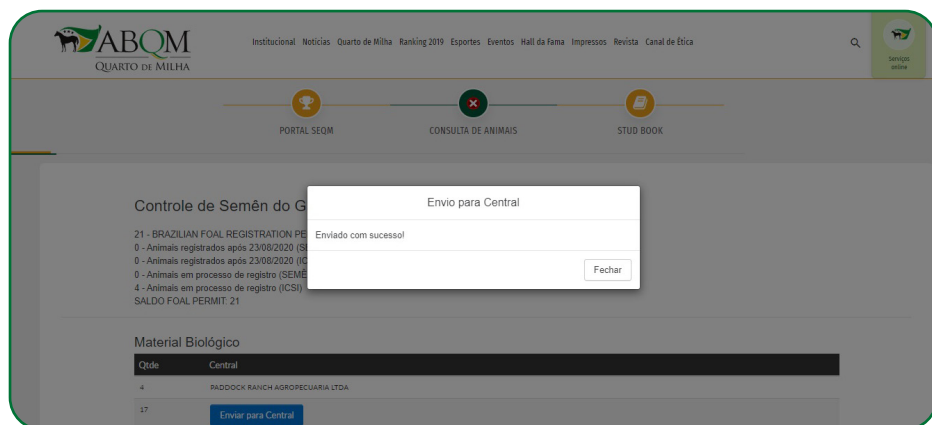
ABQM
QUARTO DE MILHA

Institucional Notícias Quarto de Milha Ranking 2019 Esportes Eventos Hall da Fama Impressos Revista Canal de Ética

Serviços online

PORTAL SEQM
CONSULTA DE ANIMAIS
STUD BOOK

Controle de Semên do G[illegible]

21 - BRAZILIAN FOAL REGISTRATION PE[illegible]
0 - Animais registrados após 23/08/2020 (S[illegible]
0 - Animais registrados após 23/08/2020 (IC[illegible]
0 - Animais em processo de registro (SEMÊ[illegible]
4 - Animais em processo de registro (ICSI)
SALDO FOAL PERMIT: 21

Envio para Central

Enviado com sucesso!

Fechar

Material Biológico

| Qtde | Central |
|---|---|
| 4 | PADDOCK RANCH AGROPECUARIA LTDA |
| 17 | Enviar para Central |